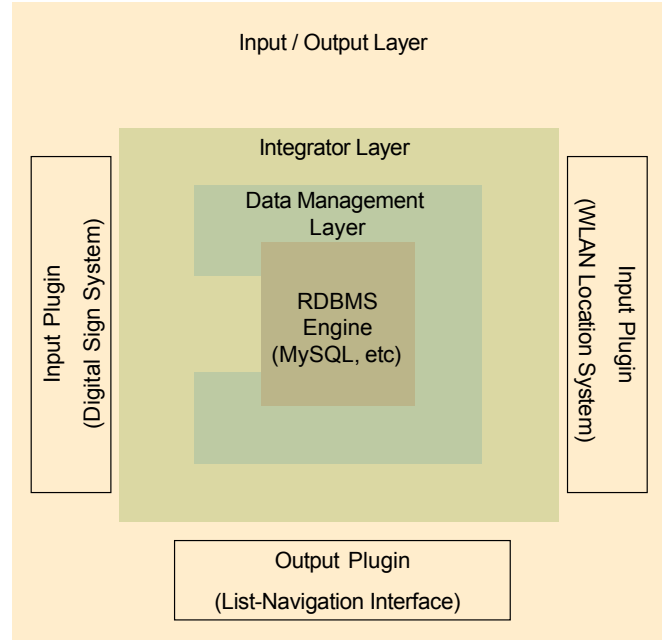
Input / Output Layer

Integrator Layer

Data Management Layer

RDBMS Engine (MySQL, etc)

Input Plugin (Digital Sign System)

Input Plugin (WLAN Location System)

Output Plugin

(List-Navigation Interface)